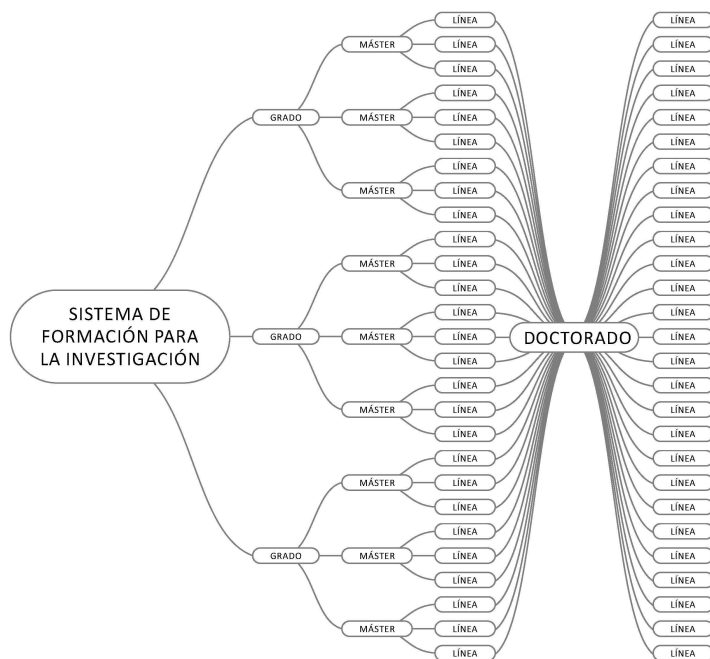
SISTEMA DE FORMACIÓN PARA LA INVESTIGACIÓN

GRADO
MÁSTER
LÍNEA
LÍNEA
LÍNEA
MÁSTER
LÍNEA
LÍNEA
LÍNEA
MÁSTER
LÍNEA
LÍNEA
LÍNEA

GRADO
MÁSTER
LÍNEA
LÍNEA
LÍNEA
MÁSTER
LÍNEA
LÍNEA
LÍNEA
MÁSTER
LÍNEA
LÍNEA
LÍNEA

GRADO
MÁSTER
LÍNEA
LÍNEA
LÍNEA
MÁSTER
LÍNEA
LÍNEA
LÍNEA
MÁSTER
LÍNEA
LÍNEA
LÍNEA

DOCTORADO

LÍNEA
LÍNEA
LÍNEA
LÍNEA
LÍNEA
LÍNEA
LÍNEA
LÍNEA
LÍNEA
LÍNEA
LÍNEA
LÍNEA
LÍNEA
LÍNEA
LÍNEA
LÍNEA
LÍNEA
LÍNEA
LÍNEA
LÍNEA
LÍNEA
LÍNEA
LÍNEA
LÍNEA
LÍNEA
LÍNEA
LÍNEA